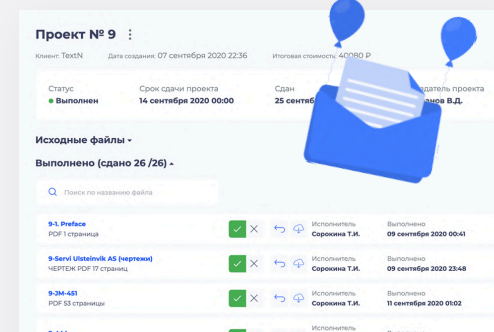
Проект № 9 ⋮

Клиент: TextN Дата создания: 07 сентября 2020 22:36 Итоговая стоимость: 40080 ₽

| Статус | Срок сдачи проекта | Сдан | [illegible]датель проекта |
|---|---|---|---|
| Выполнен | 14 сентября 2020 00:00 | 25 сентя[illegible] | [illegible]анов В.Д. |

Исходные файлы

Выполнено (сдано 26 /26)

Поиск по названию файла

| | | Исполнитель | Выполнено |
|---|---|---|---|
| 9-1. Preface PDF 1 страница | | Сорокина Т.И. | 09 сентября 2020 00:41 |
| 9-Servi Ulsteinvik AS (чертежи) ЧЕРТЕЖ PDF 17 страниц | | Сорокина Т.И. | 09 сентября 2020 23:48 |
| 9-JM-451 PDF 53 страницы | | Сорокина Т.И. | 11 сентября 2020 01:02 |
| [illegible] | | Исполнитель | Выполнено |